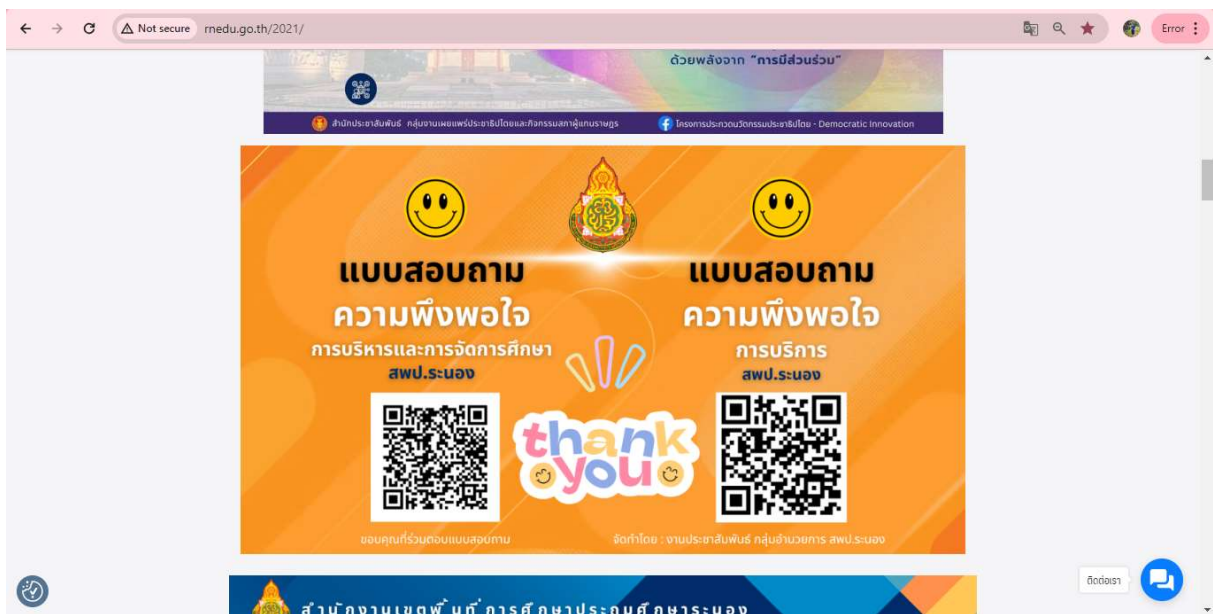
Not secure rnedu.go.th/2021/

Error

ด้วยพลังจาก "การมีส่วนร่วม"

สำนักประชาสัมพันธ์ กลุ่มงานเผยแพร่ประชาธิปไตยและกิจกรรมสภาผู้แทนราษฎร

โครงการประกวดนวัตกรรมประชาธิปไตย - Democratic Innovation

แบบสอบถาม
ความพึงพอใจ
การบริหารและการจัดการศึกษา
สพป.ระนอง

แบบสอบถาม
ความพึงพอใจ
การบริการ
สพป.ระนอง

thank you

ขอบคุณที่ร่วมตอบแบบสอบถาม

จัดทำโดย : งานประชาสัมพันธ์ กลุ่มอำนวยการ สพป.ระนอง

ติดต่อเรา

สำนักงานเขตพื้นที่การศึกษาประถมศึกษาระนอง